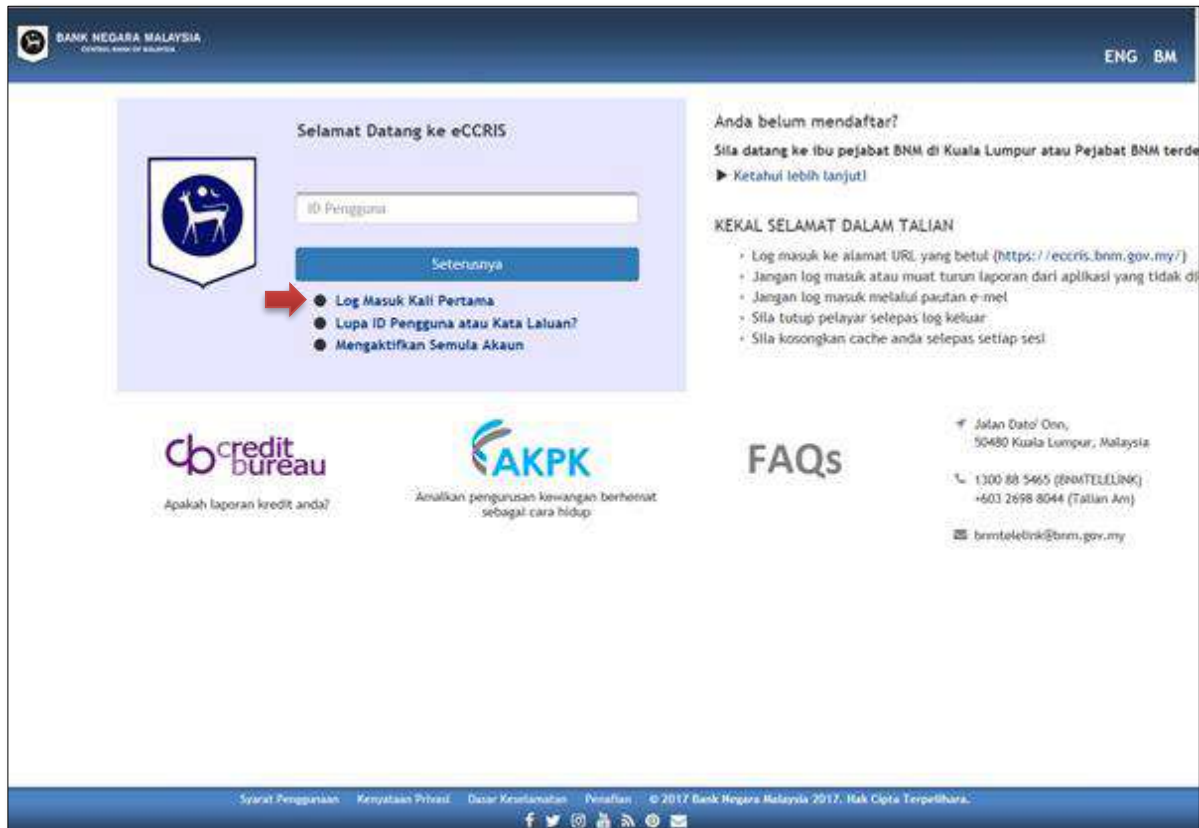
BANK NEGARA MALAYSIA
CENTRAL BANK OF MALAYSIA

ENG BM

Selamat Datang ke eCCRIS

ID Pengguna

Seterusnya

Log Masuk Kali Pertama
Lupa ID Pengguna atau Kata Laluan?
Mengaktifkan Semula Akaun

Anda belum mendaftar?
Sila datang ke ibu pejabat BNM di Kuala Lumpur atau Pejabat BNM terde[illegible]
▶ Ketahui lebih lanjut!

KEKAL SELAMAT DALAM TALIAN
Log masuk ke alamat URL yang betul (https://eccris.bnm.gov.my/)
Jangan log masuk atau muat turun laporan dari aplikasi yang tidak di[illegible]
Jangan log masuk melalui pautan e-mel
Sila tutup pelayar selepas log keluar
Sila kosongkan cache anda selepas setiap sesi

cb credit bureau
Apakah laporan kredit anda?

AKPK
Amalkan pengurusan kewangan berhemat sebagai cara hidup

FAQs

Jalan Dato' Onn, 50480 Kuala Lumpur, Malaysia

1300 88 5465 (BNMTELELINK)
+603 2698 8044 (Talian Am)

bnmtelelink@bnm.gov.my

Syarat Penggunaan Kenyataan Privasi Dasar Keselamatan Penafian © 2017 Bank Negara Malaysia 2017. Hak Cipta Terpelihara.